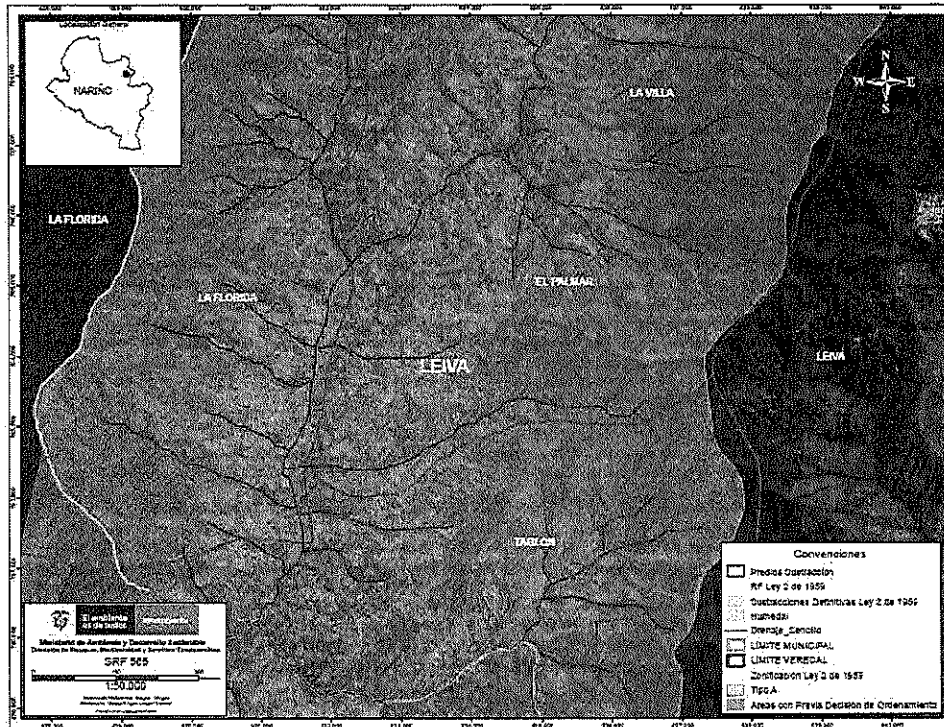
Localización General

NARIÑO

LA VILLA

LA FLORIDA

LA FLORIDA

EL PALMAR

LEIVA

LEIVA

TABLON

N
W E
S

Convenciones
Predios Sustracción
RF Ley 2 de 1959
Sustracciones Definitivas Ley 2 de 1959
Humedal
Drenaje_Sencillo
LIMITE MUNICIPAL
LIMITE VEREDAL
Zonificación Ley 2 de 1959
Tipo A
Areas con Previa Decisión de Ordenamiento

El ambiente es de todos
Minambiente
Ministerio de Ambiente y Desarrollo Sostenible
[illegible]
SRF 565
1:50.000
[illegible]